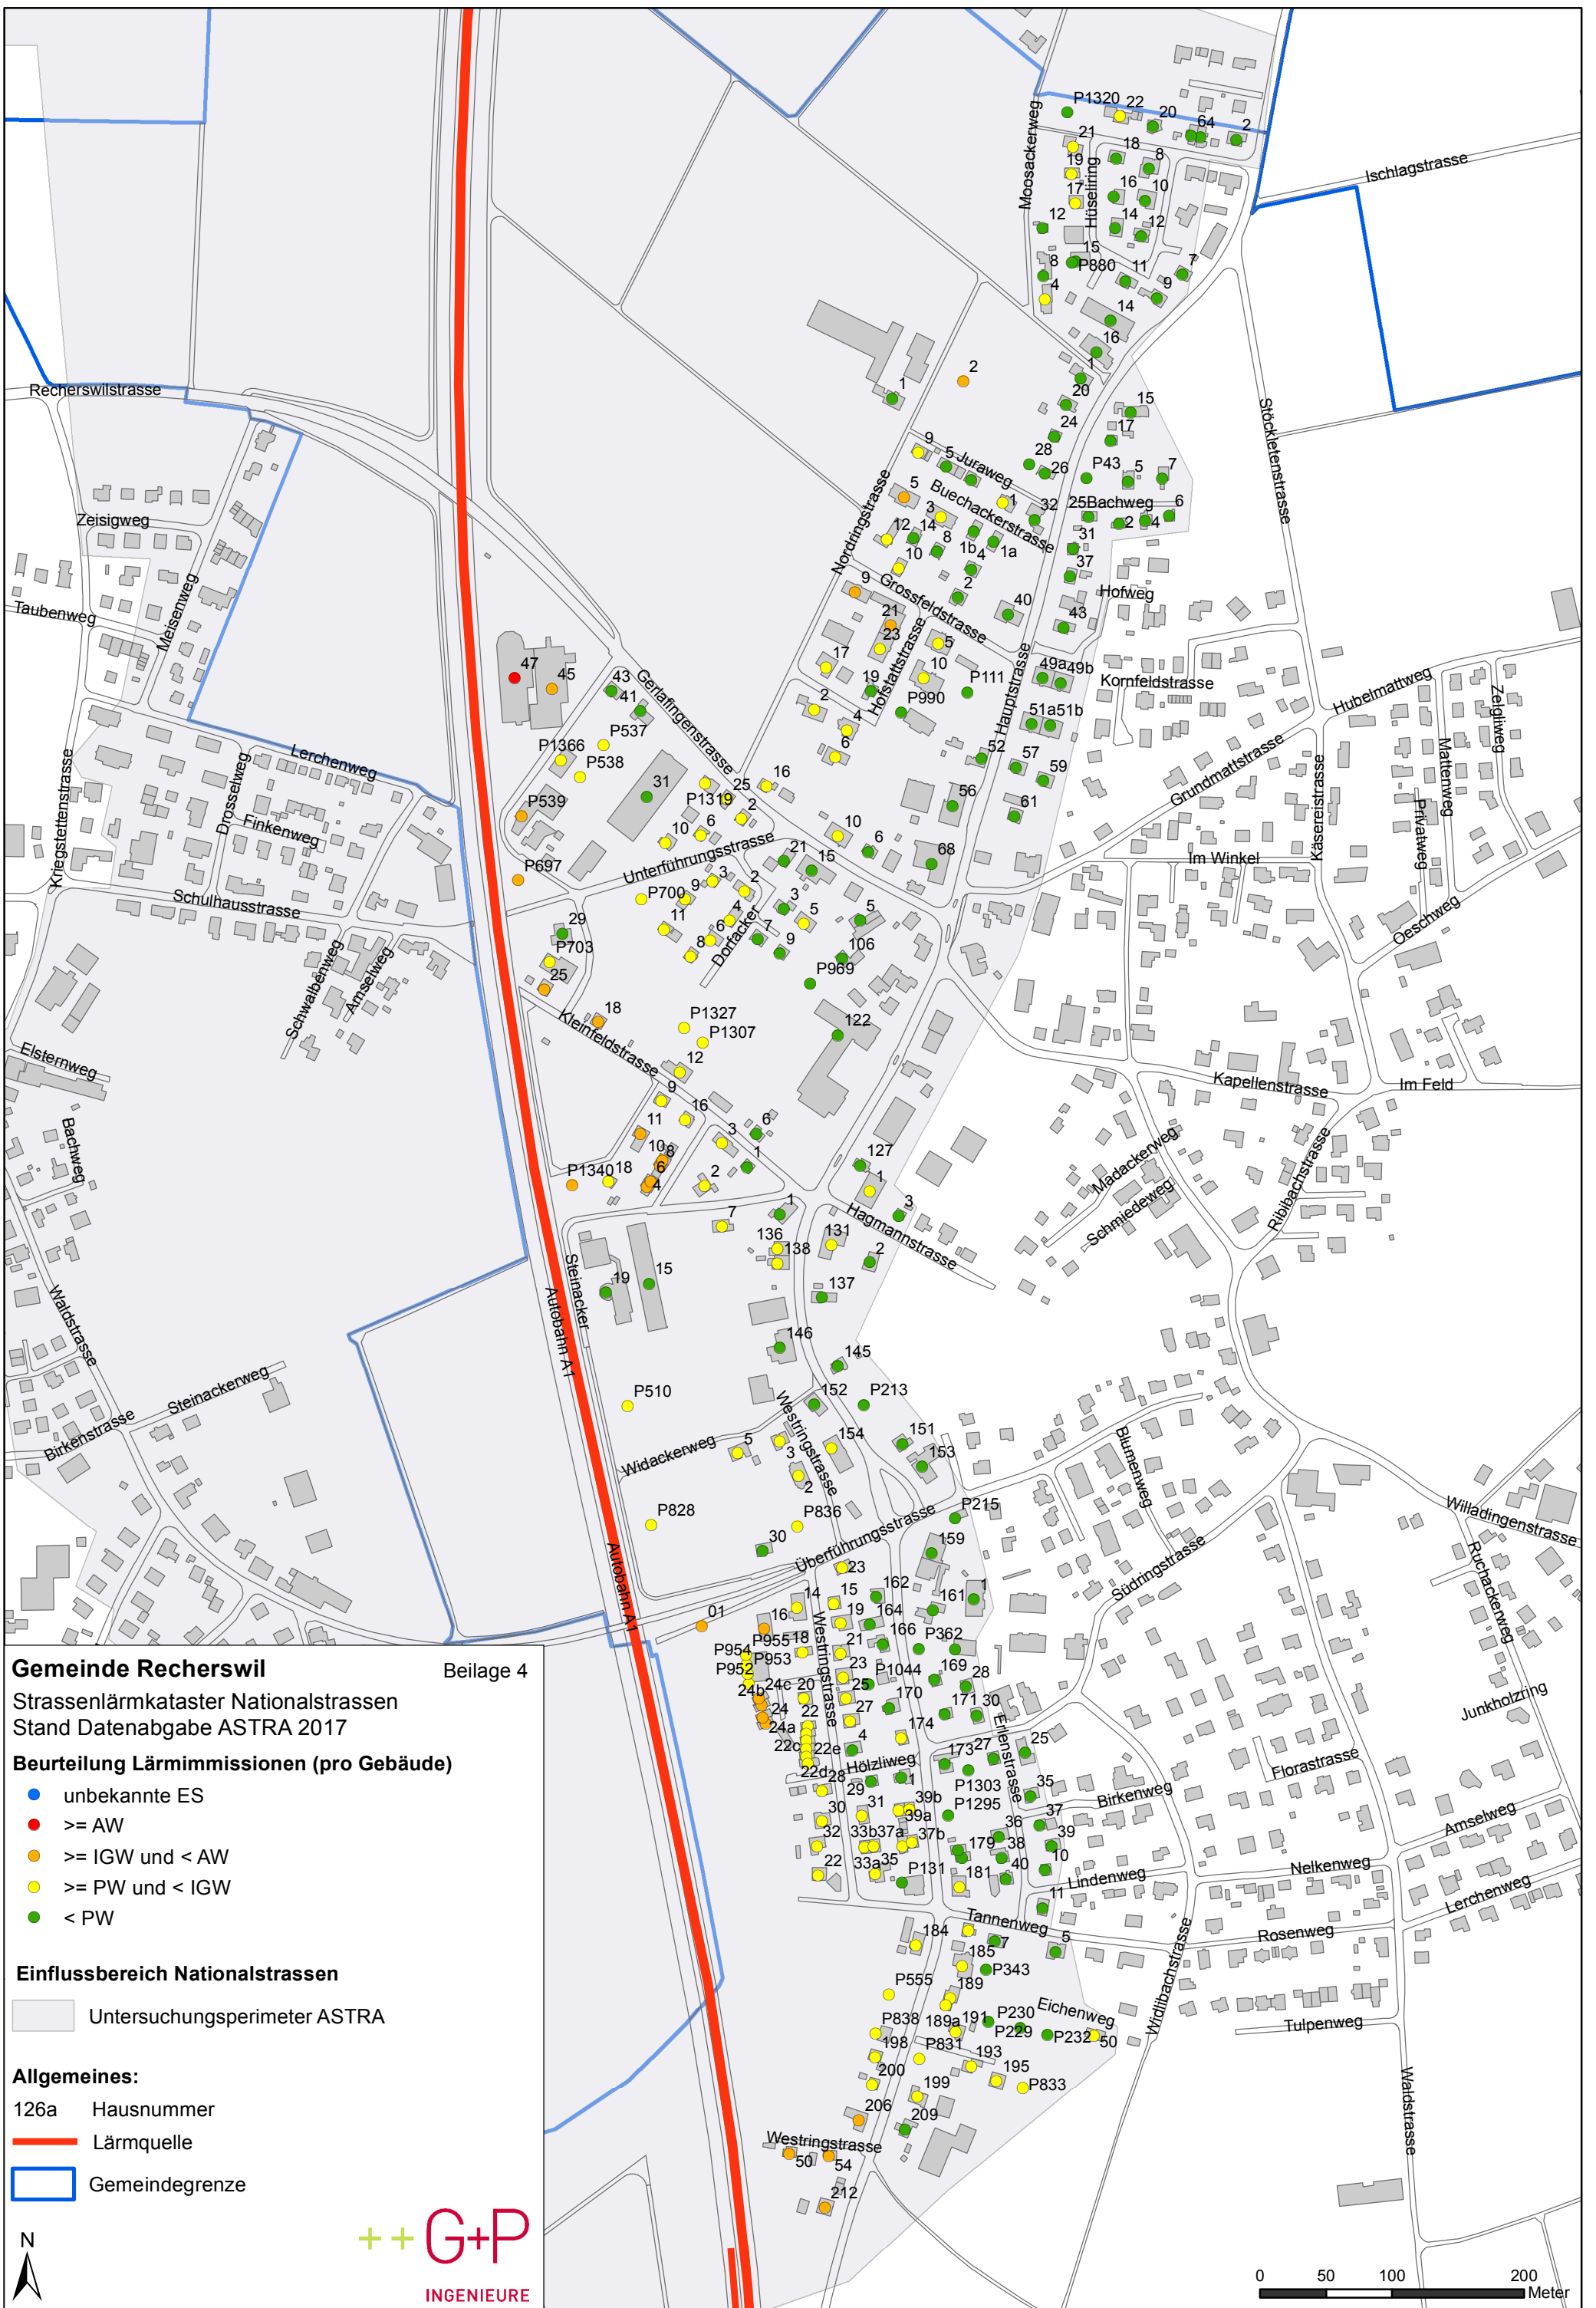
Gemeinde Recherswil
Beilage 4

Strassenlärmkataster Nationalstrassen
Stand Datenabgabe ASTRA 2017

Beurteilung Lärmimmissionen (pro Gebäude)
unbekannte ES
>= AW
>= IGW und < AW
>= PW und < IGW
< PW

Einflussbereich Nationalstrassen
Untersuchungsperimeter ASTRA

Allgemeines:
126a Hausnummer
Lärmquelle
Gemeindegrenze

N

G+P
INGENIEURE

0 50 100 200
Meter

Recherswilstrasse
Zeisigweg
Taubenweg
Meisenweg
Lerchenweg
Drosselweg
Finkenweg
Kriegstettenstrasse
Schulhausstrasse
Schwalbenweg
Amselweg
Elsternweg
Bachweg
Waldstrasse
Steinackerweg
Birkenstrasse
Autobahn A1
Steinacker
Moosackerweg
Hüselring
Ischlagstrasse
Stöcklenstrasse
Juraweg
Buechackerstrasse
Bachweg
Nordringstrasse
Grossfeldstrasse
Hofstattstrasse
Hauptstrasse
Hofweg
Kornfeldstrasse
Hubelmattweg
Zelgliweg
Mattenweg
Privatweg
Grundmattstrasse
Käsereistrasse
Im Winkel
Oeschweg
Gerlafingenstrasse
Unterführungsstrasse
Dorfacker
Kleinfeldstrasse
Kapellenstrasse
Im Feld
Madackerweg
Schmiedeweg
Ribibachstrasse
Hagmannstrasse
Westringstrasse
Widackerweg
Blumenweg
Überführungsstrasse
Südringstrasse
Willadingenstrasse
Ruchackerweg
Junkholzring
Erlenstrasse
Hölzliweg
Florastrasse
Birkenweg
Amselweg
Nelkenweg
Lindenweg
Lerchenweg
Tannenweg
Rosenweg
Eichenweg
Widlibachstrasse
Tulpenweg
Waldstrasse
Westringstrasse

P1320 22 20 64 2 21 18 8 19 16 10 17 14 12 15 P880 11 9 7 8 4 12 14 16 1 20 24 28 26 15 17 P43 5 7 32 25 6 2 4 31 37 40 43 2 1 9 5 5 3 12 14 8 1b 4 1a 10 9 2 21 23 5 10 17 19 P111 P990 49a 49b 51a 51b 2 4 6 52 57 59 56 61 47 45 43 41 P537 P1366 P538 31 25 16 P1319 2 P539 10 6 10 6 68 21 15 P697 3 2 9 P700 11 3 5 5 4 1 29 6 9 106 P703 8 P969 25 18 P1327 P1307 122 12 9 16 6 11 3 10 8 1 127 P1340 18 6 4 2 1 3 7 1 136 131 138 2 19 15 137 146 145 P510 152 P213 154 151 5 3 153 2 P828 P836 P215 30 159 23 162 14 15 161 1 16 19 164 01 18 21 166 P362 P954 P955 P952 P953 23 P1044 169 28 24b 24c 20 25 170 171 30 24 22 27 24a 4 174 22c 22e 173 27 25 22d 28 29 1 P1303 35 30 31 39b P1295 39a 37 32 33b 37a 37b 36 179 38 39 22 33a 35 P131 181 40 10 11 184 185 7 5 P555 189 P343 P838 189a 191 P230 P229 P232 50 198 P831 193 200 199 195 P833 206 209 50 54 212